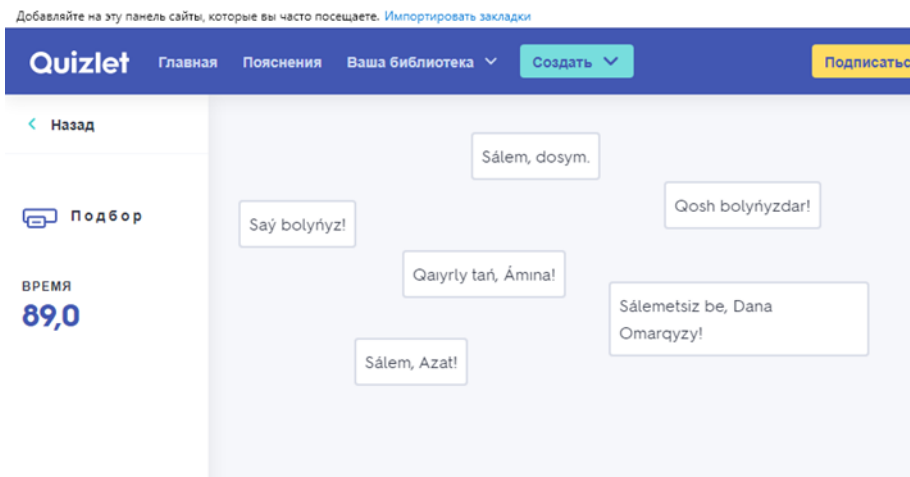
Добавляйте на эту панель сайты, которые вы часто посещаете. Импортировать закладки

Quizlet Главная Пояснения Ваша библиотека Создать Подписаться

Назад

Подбор

ВРЕМЯ
89,0

Sálem, dosym.

Qosh bolyńyzdar!

Saý bolyńyz!

Qaıyrly tań, Ámına!

Sálemetsiz be, Dana Omarqyzy!

Sálem, Azat!